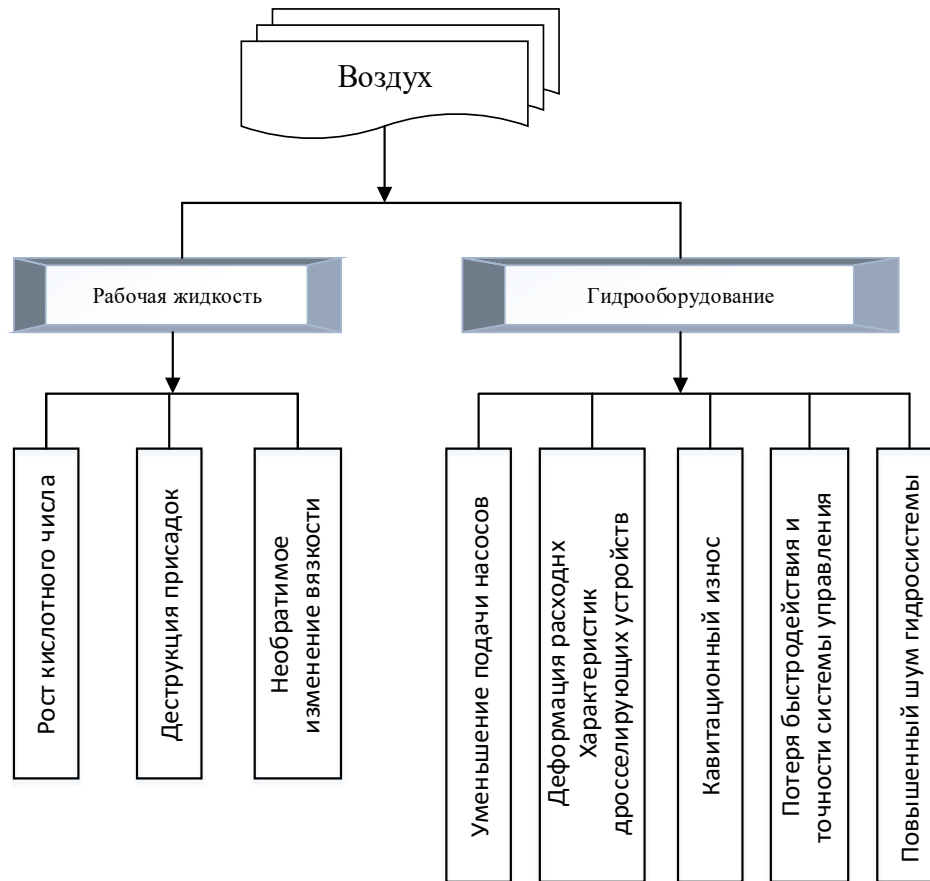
Воздух

Рабочая жидкость

Гидрооборудование

Рост кислотного числа

Деструкция присадок

Необратимое изменение вязкости

Уменьшение подачи насосов

Деформация расходнх Характеристик дросселирующих устройств

Кавитационный износ

Потеря быстродействия и точности системы управления

Повышенный шум гидросистемы